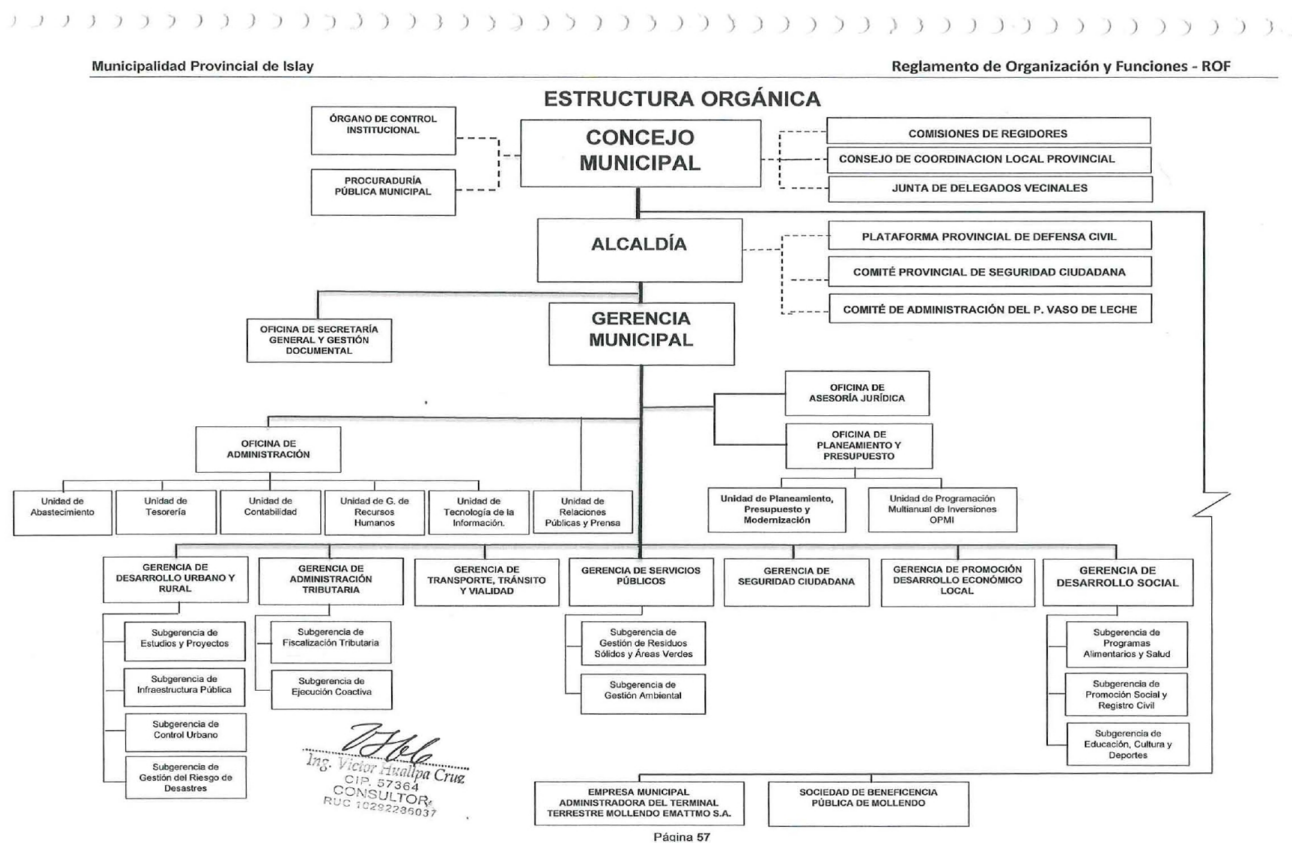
Municipalidad Provincial de Islay

Reglamento de Organización y Funciones - ROF

ESTRUCTURA ORGÁNICA

ÓRGANO DE CONTROL INSTITUCIONAL

PROCURADURÍA PÚBLICA MUNICIPAL

CONCEJO MUNICIPAL

COMISIONES DE REGIDORES

CONSEJO DE COORDINACION LOCAL PROVINCIAL

JUNTA DE DELEGADOS VECINALES

ALCALDÍA

PLATAFORMA PROVINCIAL DE DEFENSA CIVIL

COMITÉ PROVINCIAL DE SEGURIDAD CIUDADANA

COMITÉ DE ADMINISTRACIÓN DEL P. VASO DE LECHE

OFICINA DE SECRETARÍA GENERAL Y GESTIÓN DOCUMENTAL

GERENCIA MUNICIPAL

OFICINA DE ASESORÍA JURÍDICA

OFICINA DE PLANEAMIENTO Y PRESUPUESTO

OFICINA DE ADMINISTRACIÓN

Unidad de Abastecimiento

Unidad de Tesorería

Unidad de Contabilidad

Unidad de G. de Recursos Humanos

Unidad de Tecnología de la Información.

Unidad de Relaciones Públicas y Prensa

Unidad de Planeamiento, Presupuesto y Modernización

Unidad de Programación Multianual de Inversiones OPMI

GERENCIA DE DESARROLLO URBANO Y RURAL

GERENCIA DE ADMINISTRACIÓN TRIBUTARIA

GERENCIA DE TRANSPORTE, TRÁNSITO Y VIALIDAD

GERENCIA DE SERVICIOS PÚBLICOS

GERENCIA DE SEGURIDAD CIUDADANA

GERENCIA DE PROMOCIÓN DESARROLLO ECONÓMICO LOCAL

GERENCIA DE DESARROLLO SOCIAL

Subgerencia de Estudios y Proyectos

Subgerencia de Infraestructura Pública

Subgerencia de Control Urbano

Subgerencia de Gestión del Riesgo de Desastres

Subgerencia de Fiscalización Tributaria

Subgerencia de Ejecución Coactiva

Subgerencia de Gestión de Residuos Sólidos y Áreas Verdes

Subgerencia de Gestión Ambiental

Subgerencia de Programas Alimentarios y Salud

Subgerencia de Promoción Social y Registro Civil

Subgerencia de Educación, Cultura y Deportes

Ing. Victor Hualpa Cruz
CIP. 57364
CONSULTOR
RUC 10292286037

EMPRESA MUNICIPAL ADMINISTRADORA DEL TERMINAL TERRESTRE MOLLENDO EMATTMO S.A.

SOCIEDAD DE BENEFICENCIA PÚBLICA DE MOLLENDO

Página 57